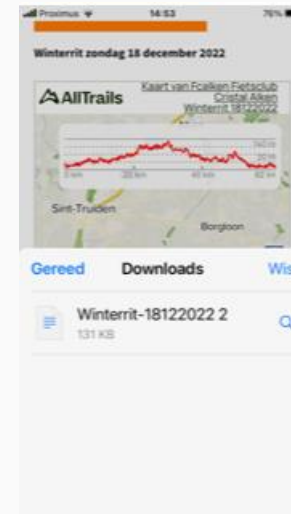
Proximus 14:53 76%

Winterrit zondag 18 december 2022

AllTrails

Kaart van Fcalken Fietsclub Cristal Alken Winterrit 18122022

0 km 20 km 40 km 60 km

Sint-Truiden

Borgloon

Gereed Downloads Wis

Winterrit-18122022 2

131 KB